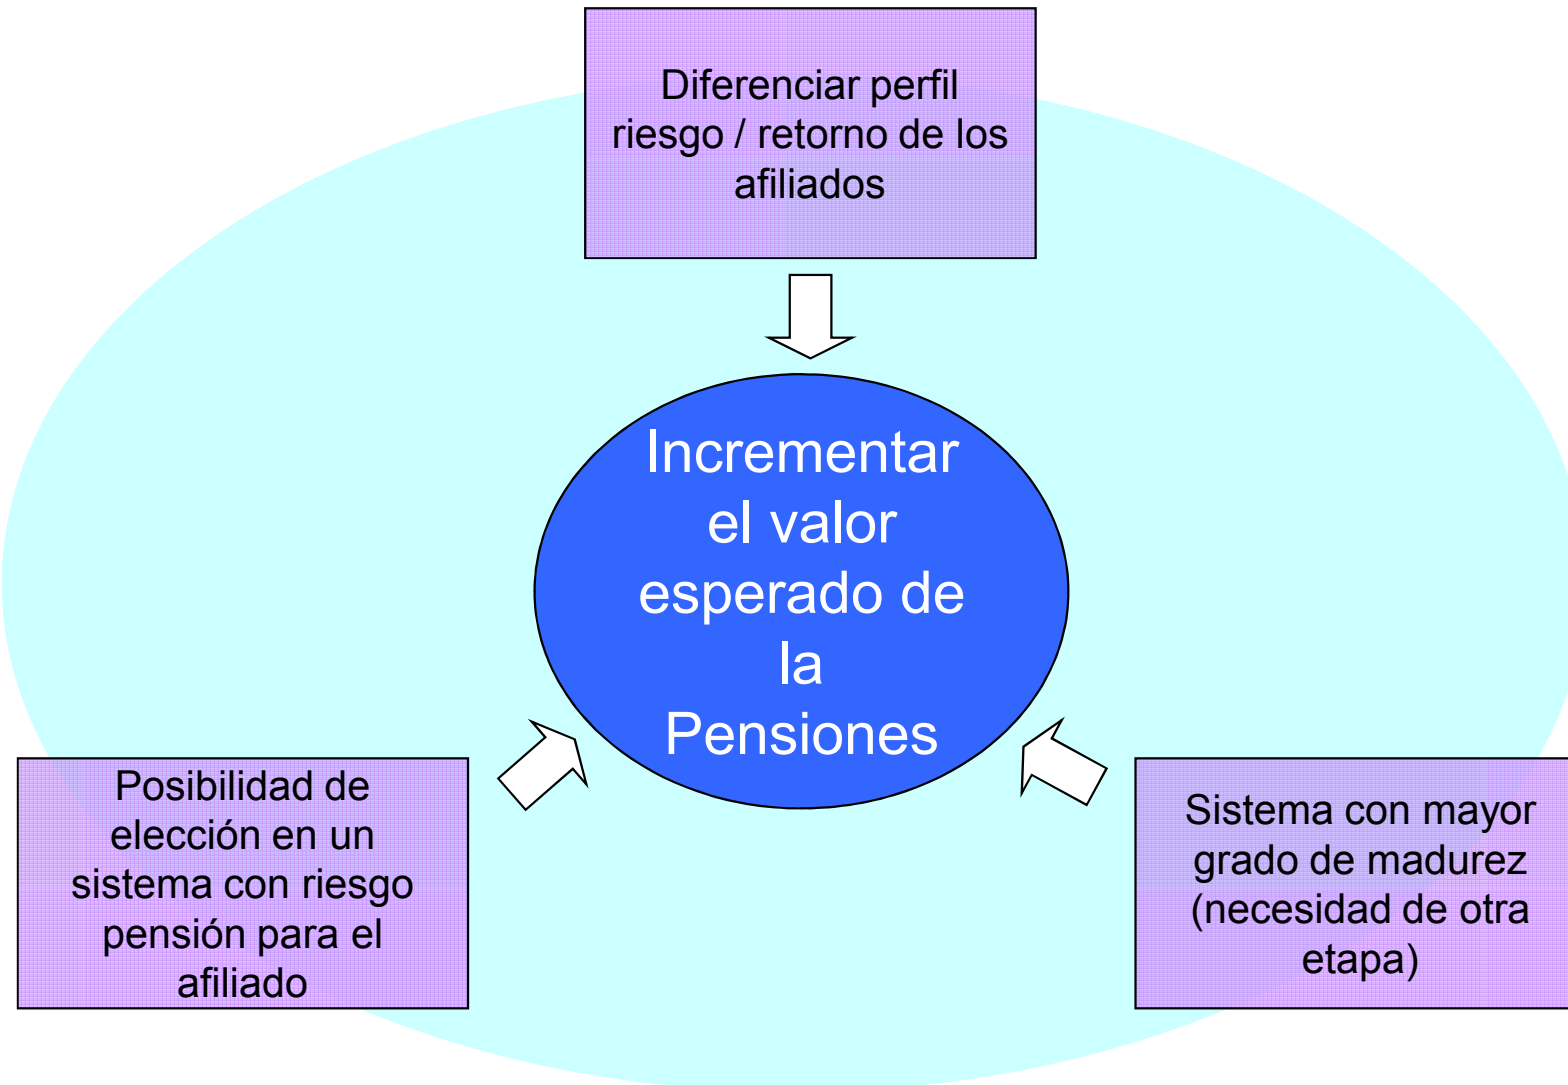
Diferenciar perfil riesgo / retorno de los afiliados

Incrementar el valor esperado de la Pensiones

Posibilidad de elección en un sistema con riesgo pensión para el afiliado

Sistema con mayor grado de madurez (necesidad de otra etapa)